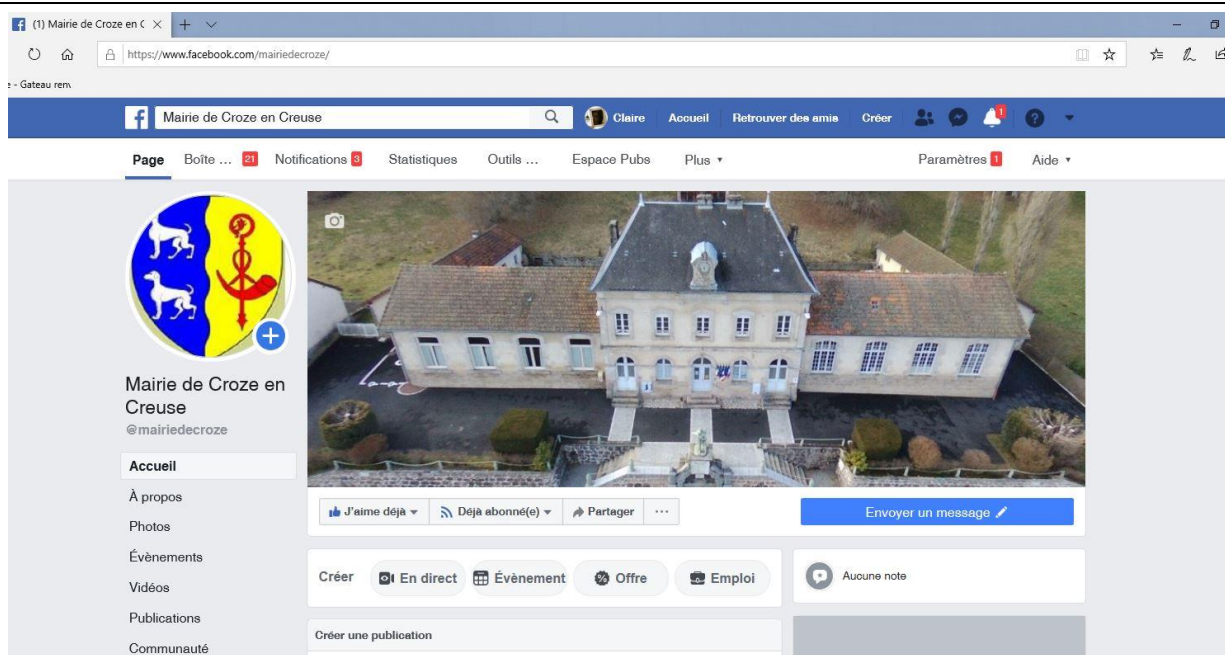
(1) Mairie de Croze en C

https://www.facebook.com/mairiedecroze/

- Gateau rem

Mairie de Croze en Creuse

Claire Accueil Retrouver des amis Créer

1

Page Boîte ... 21 Notifications 3 Statistiques Outils ... Espace Pubs Plus ▾ Paramètres 1 Aide ▾

Mairie de Croze en Creuse
@mairiedecroze

Accueil
À propos
Photos
Évènements
Vidéos
Publications
Communauté

J'aime déjà ▾ Déjà abonné(e) ▾ Partager ···

Envoyer un message

Créer En direct Évènement Offre Emploi

Aucune note

Créer une publication